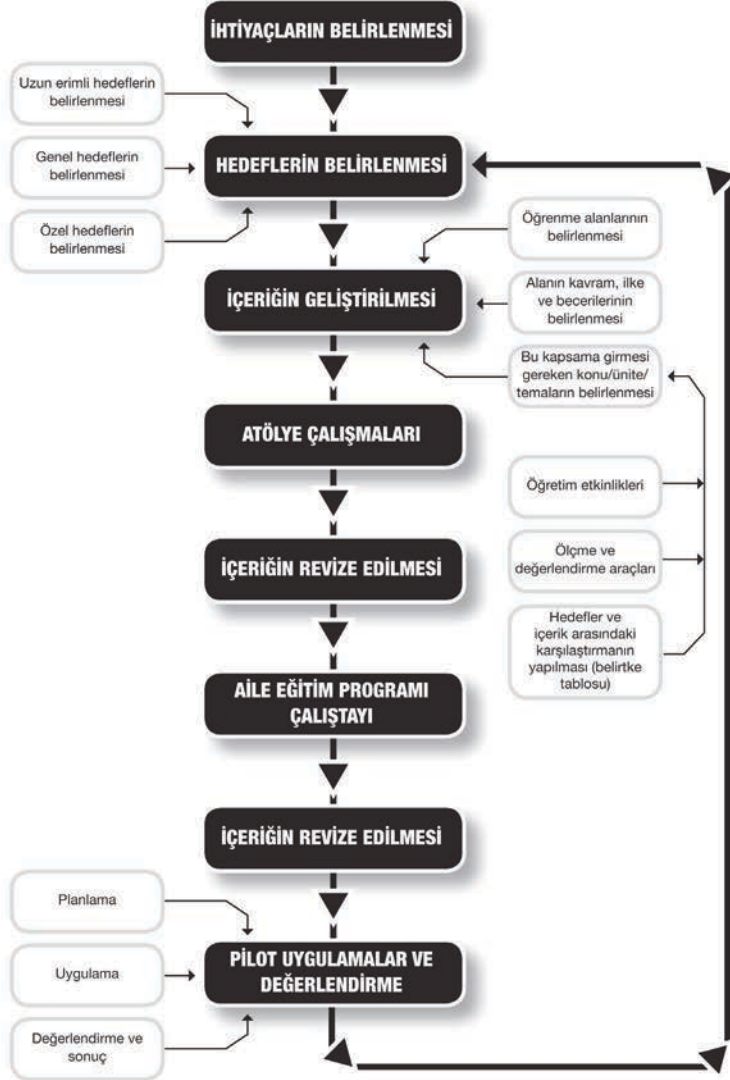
İHTİYAÇLARIN BELİRLENMESİ

Uzun erimli hedeflerin belirlenmesi

Genel hedeflerin belirlenmesi

HEDEFLERİN BELİRLENMESİ

Özel hedeflerin belirlenmesi

Öğrenme alanlarının belirlenmesi

İÇERİĞİN GELİŞTİRİLMESİ

Alanın kavram, ilke ve becerilerinin belirlenmesi

Bu kapsama girmesi gereken konu/ünite/temaların belirlenmesi

ATÖLYE ÇALIŞMALARI

Öğretim etkinlikleri

İÇERİĞİN REVİZE EDİLMESİ

Ölçme ve değerlendirme araçları

Hedefler ve içerik arasındaki karşılaştırmanın yapılması (belirtke tablosu)

AİLE EĞİTİM PROGRAMI ÇALIŞTAYI

İÇERİĞİN REVİZE EDİLMESİ

Planlama

Uygulama

PİLOT UYGULAMALAR VE DEĞERLENDİRME

Değerlendirme ve sonuç